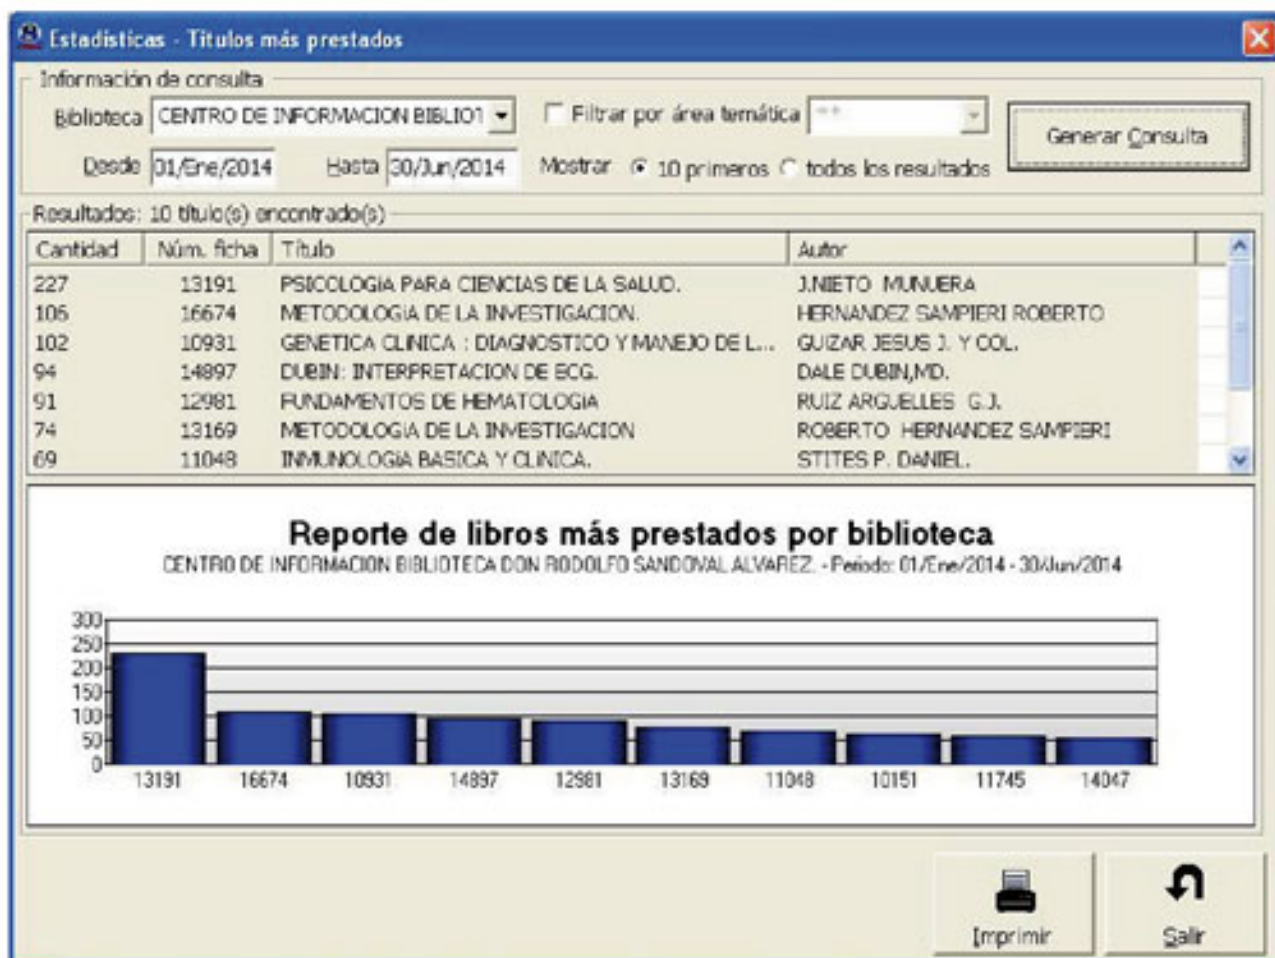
Estadísticas - Títulos más prestados

Información de consulta

Biblioteca CENTRO DE INFORMACION BIBLIOT

Filtrar por área temática **

Generar Consulta

Desde 01/Ene/2014 Hasta 30/Jun/2014

Mostrar 10 primeros todos los resultados

Resultados: 10 título(s) encontrado(s)

| Cantidad | Núm. ficha | Título | Autor |
|---|---|---|---|
| 227 | 13191 | PSICOLOGIA PARA CIENCIAS DE LA SALUD. | J.NIETO MUNUERA |
| 106 | 16674 | METODOLOGIA DE LA INVESTIGACION. | HERNANDEZ SAMPIERI ROBERTO |
| 102 | 10931 | GENETICA CLINICA : DIAGNOSTICO Y MANEJO DE L... | GUIZAR JESUS J. Y COL. |
| 94 | 14897 | DUBIN: INTERPRETACION DE ECG. | DALE DUBIN,MD. |
| 91 | 12981 | FUNDAMENTOS DE HEMATOLOGIA | RUIZ ARGUELLES G.J. |
| 74 | 13169 | METODOLOGIA DE LA INVESTIGACION | ROBERTO HERNANDEZ SAMPIERI |
| 69 | 11048 | INMUNOLOGIA BASICA Y CLINICA. | STITES P. DANIEL. |

Reporte de libros más prestados por biblioteca

CENTRO DE INFORMACION BIBLIOTECA DON RODOLFO SANDOVAL ALVAREZ. - Periodo: 01/Ene/2014 - 30/Jun/2014

300
250
200
150
100
50
0

13191 16674 10931 14897 12981 13169 11048 10151 11745 14047

Imprimir

Salir